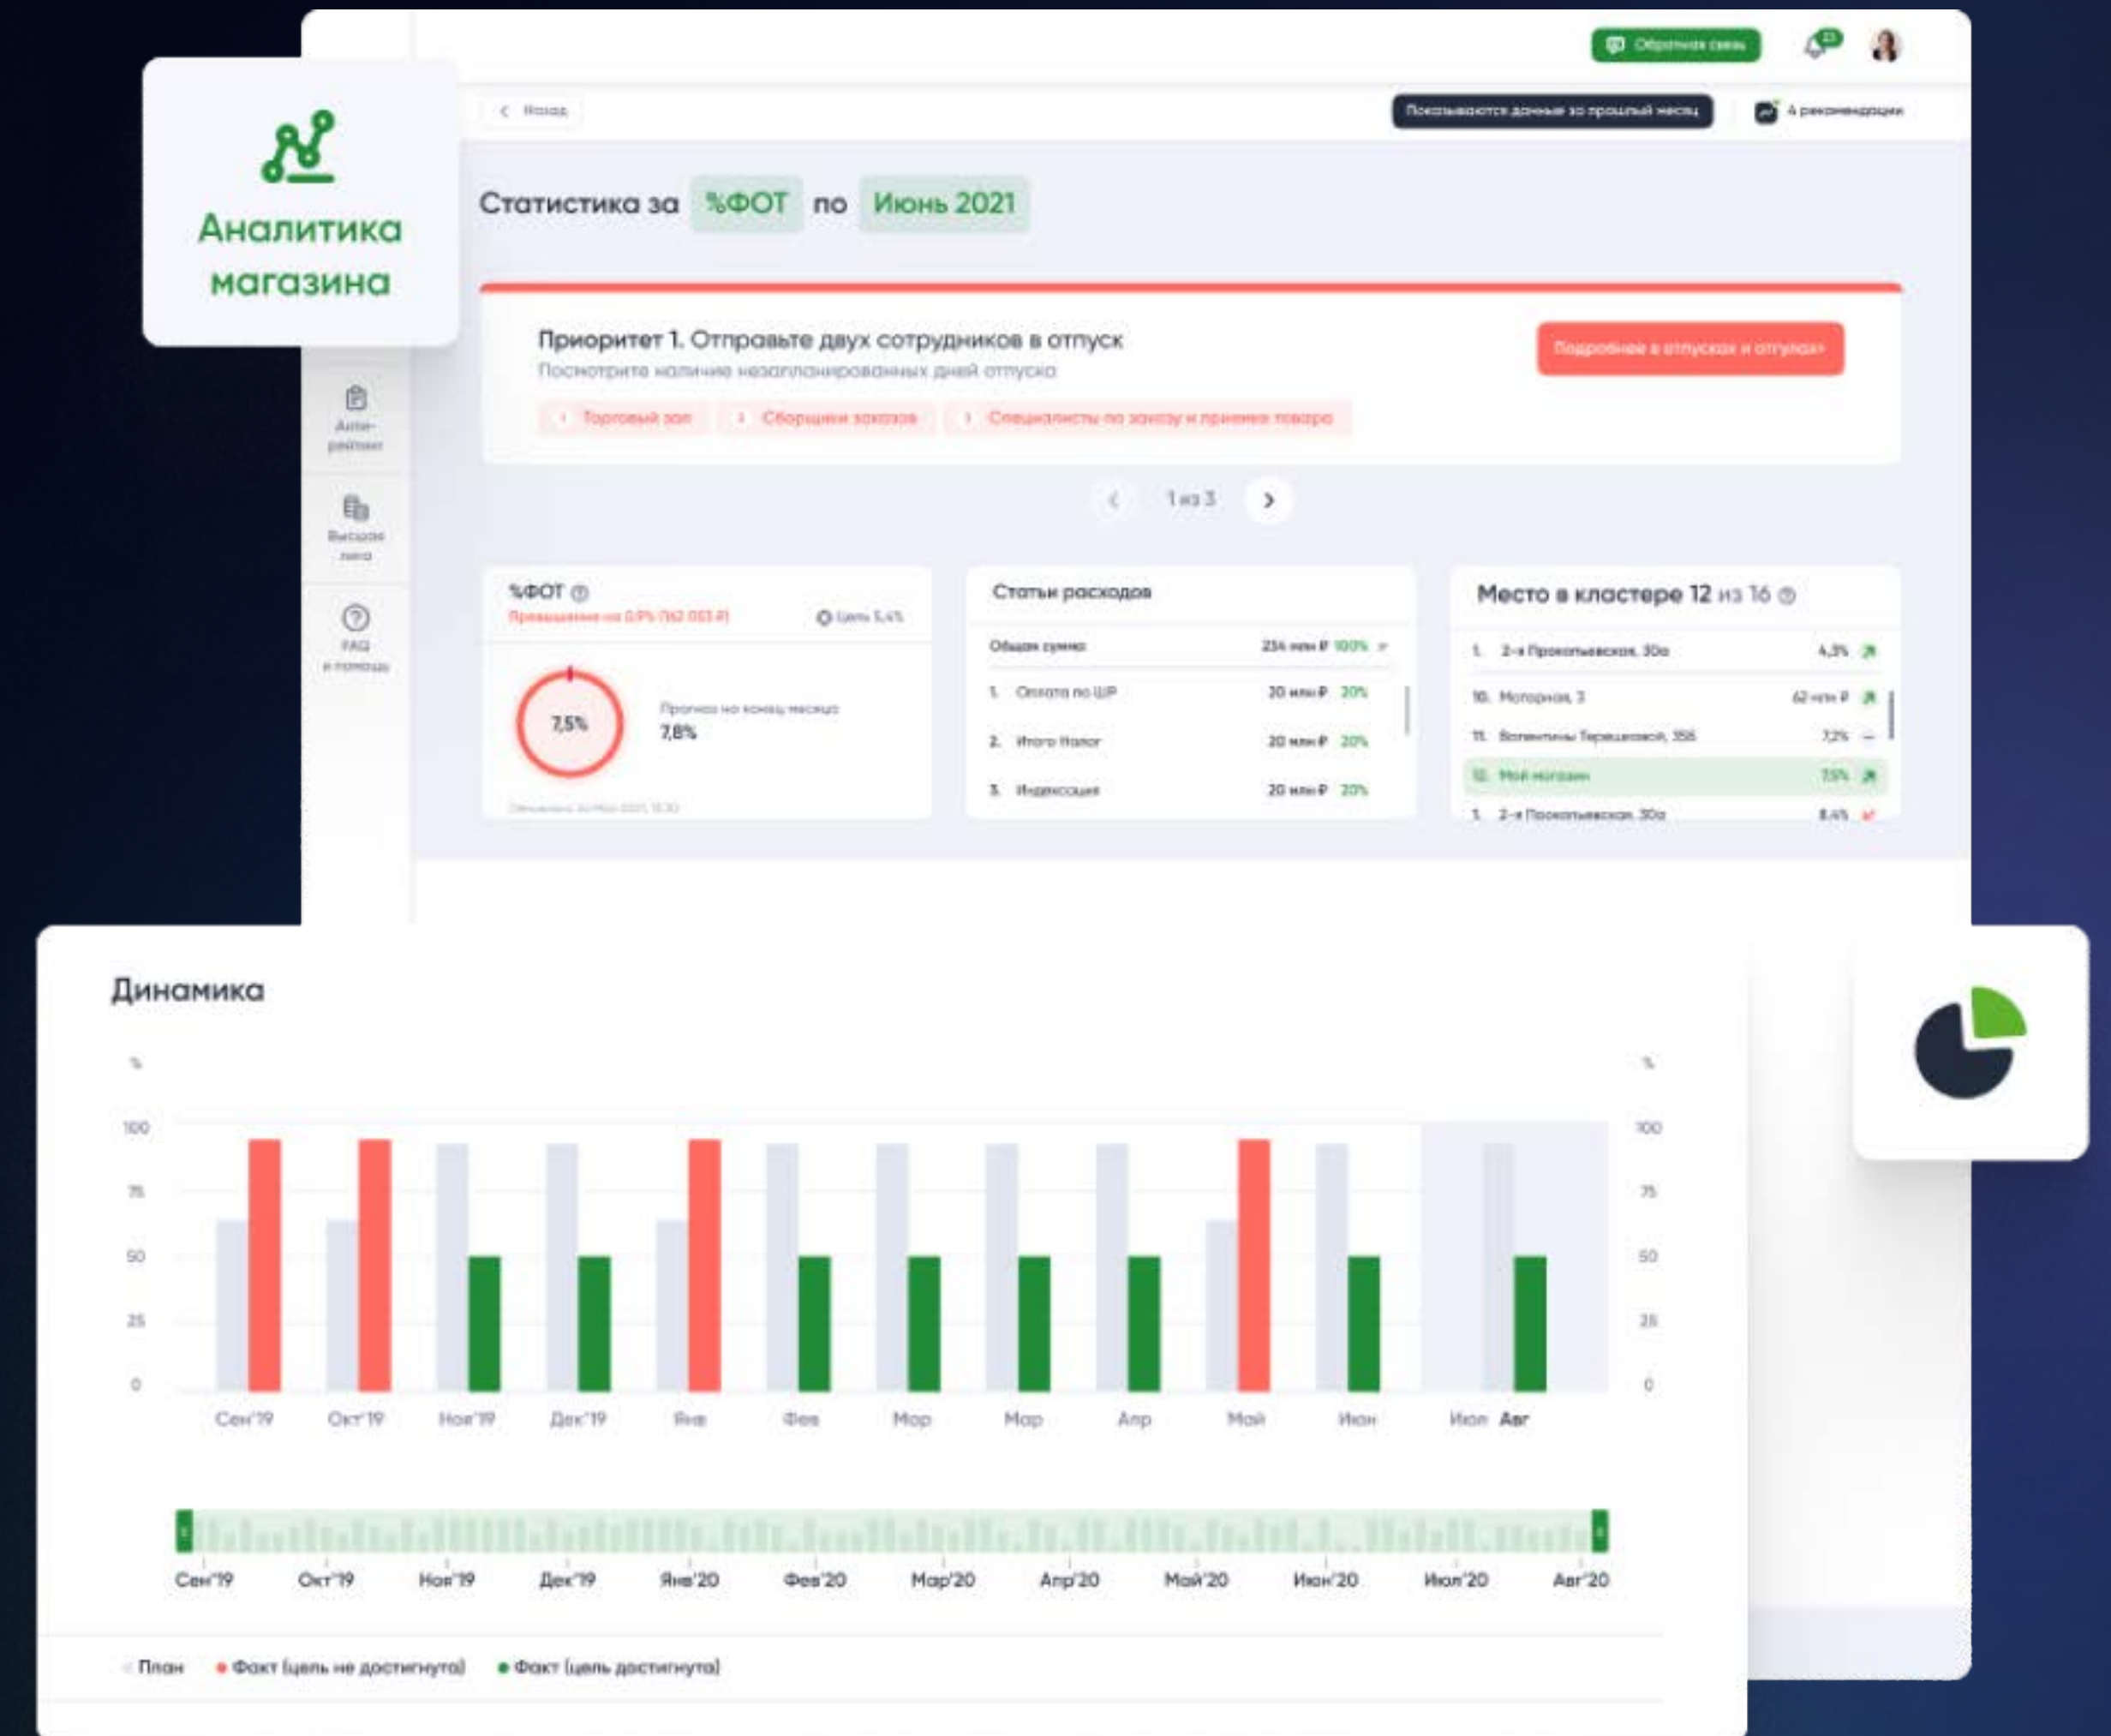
Аналитика магазина

Обратная связь

Назад

Показываются данные за прошлый месяц

4 рекомендации

Статистика за %ФОТ по Июнь 2021

Приоритет 1. Отправьте двух сотрудников в отпуск
Посмотрите наличие незапланированных дней отпуска

Торговый зал | Сборщики заказов | Специалисты по заказу и приемке товара

Подробнее в отпусках и отгулах

1 из 3

Анти-рейтинг

Высшая лига

FAQ и помощь

%ФОТ
Превышение на 0,9% (162 053 ₽)
Цель 5,4%
7,5%
Прогноз на конец месяца
7,8%
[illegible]

Статьи расходов
Общая сумма 234 млн ₽ 100%
1. Оплата по ШР 20 млн ₽ 20%
2. Итого Налог 20 млн ₽ 20%
3. Индексация 20 млн ₽ 20%

Место в кластере 12 из 16
1. 2-я Прокопьевская, 30а 4,3%
10. Моторная, 3 6,2 млн ₽
11. Валентины Терешковой, 35б 7,2%
12. Мой магазин 7,5%
1. 2-я Прокопьевская, 30а 8,4%

Динамика

%

| 100 | 75 | 50 | 25 | 0 |

Сен'19 Окт'19 Ноя'19 Дек'19 Янв Фев Мар Мар Апр Май Июн Июл Авг

Сен'19 Окт'19 Ноя'19 Дек'19 Янв'20 Фев'20 Мар'20 Апр'20 Май'20 Июн'20 Июл'20 Авг'20

План
Факт (цель не достигнута)
Факт (цель достигнута)